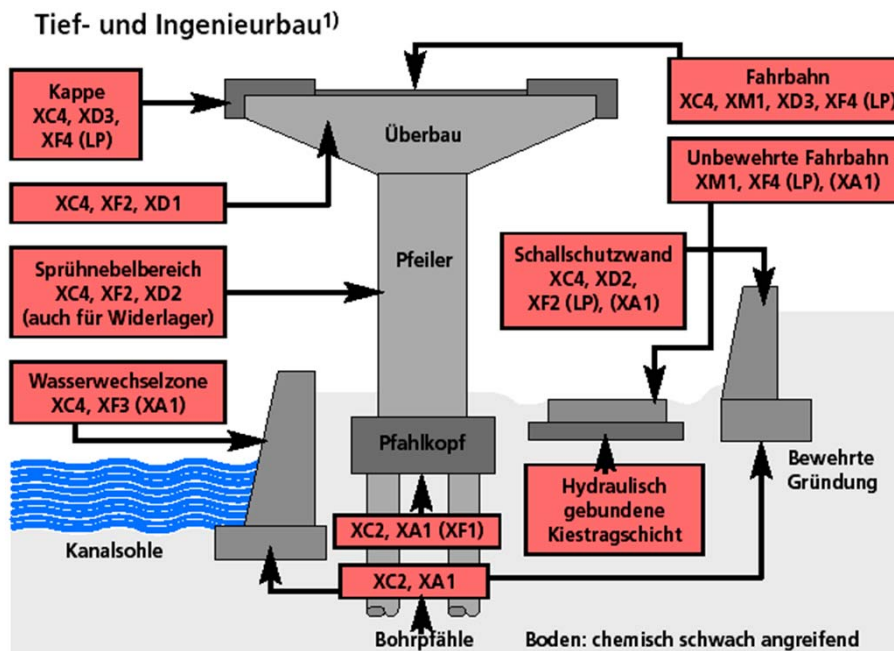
Tief- und Ingenieurbau$^{1)}$

Kappe
XC4, XD3,
XF4 (LP)

Fahrbahn
XC4, XM1, XD3, XF4 (LP)

Überbau

Unbewehrte Fahrbahn
XM1, XF4 (LP), (XA1)

XC4, XF2, XD1

Pfeiler

Sprühnebelbereich
XC4, XF2, XD2
(auch für Widerlager)

Schallschutzwand
XC4, XD2,
XF2 (LP), (XA1)

Wasserwechselzone
XC4, XF3 (XA1)

Pfahlkopf

Bewehrte
Gründung

Hydraulisch
gebundene
Kiestragschicht

XC2, XA1 (XF1)

Kanalsohle

XC2, XA1

Bohrpfähle

Boden: chemisch schwach angreifend